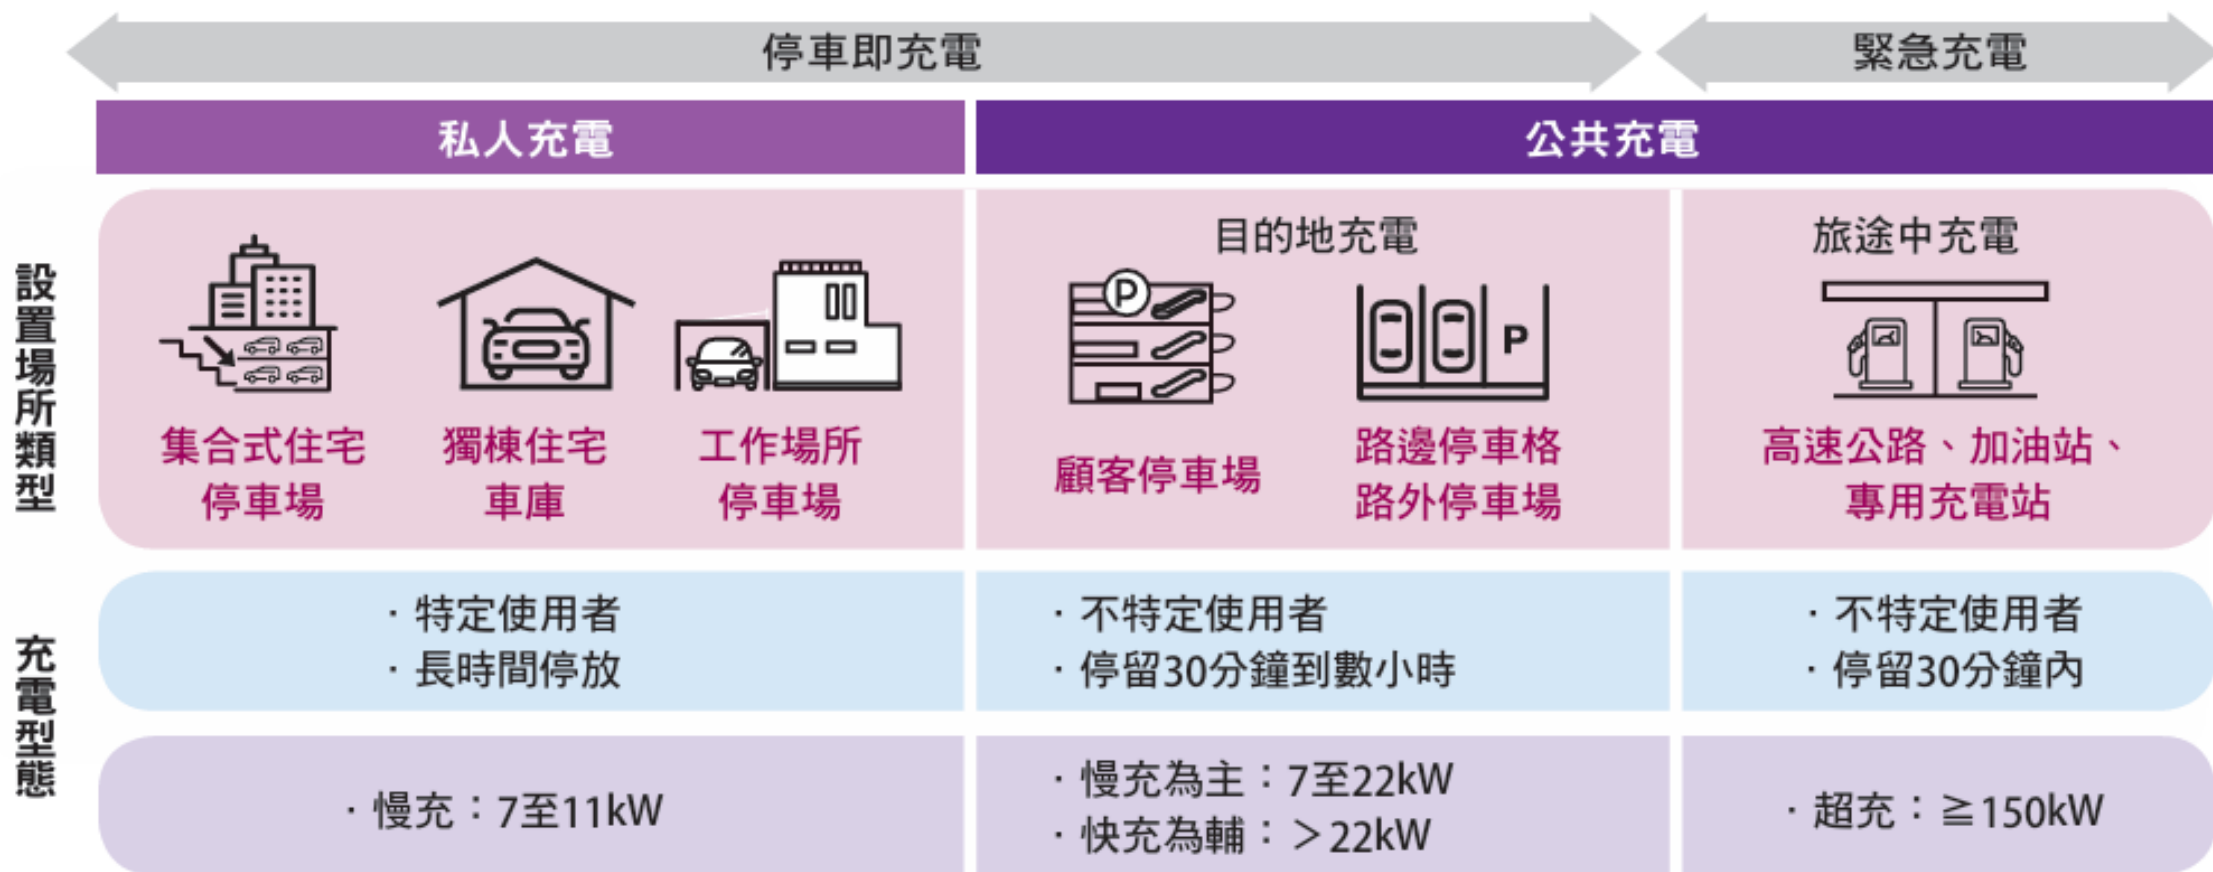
停車即充電

緊急充電

私人充電

公共充電

設置場所類型

集合式住宅停車場

獨棟住宅車庫

工作場所停車場

目的地充電

顧客停車場

路邊停車格路外停車場

旅途中充電

高速公路、加油站、專用充電站

充電型態

・特定使用者
・長時間停放

・不特定使用者
・停留30分鐘到數小時

・不特定使用者
・停留30分鐘內

・慢充：7至11kW

・慢充為主：7至22kW
・快充為輔：＞22kW

・超充：≧150kW